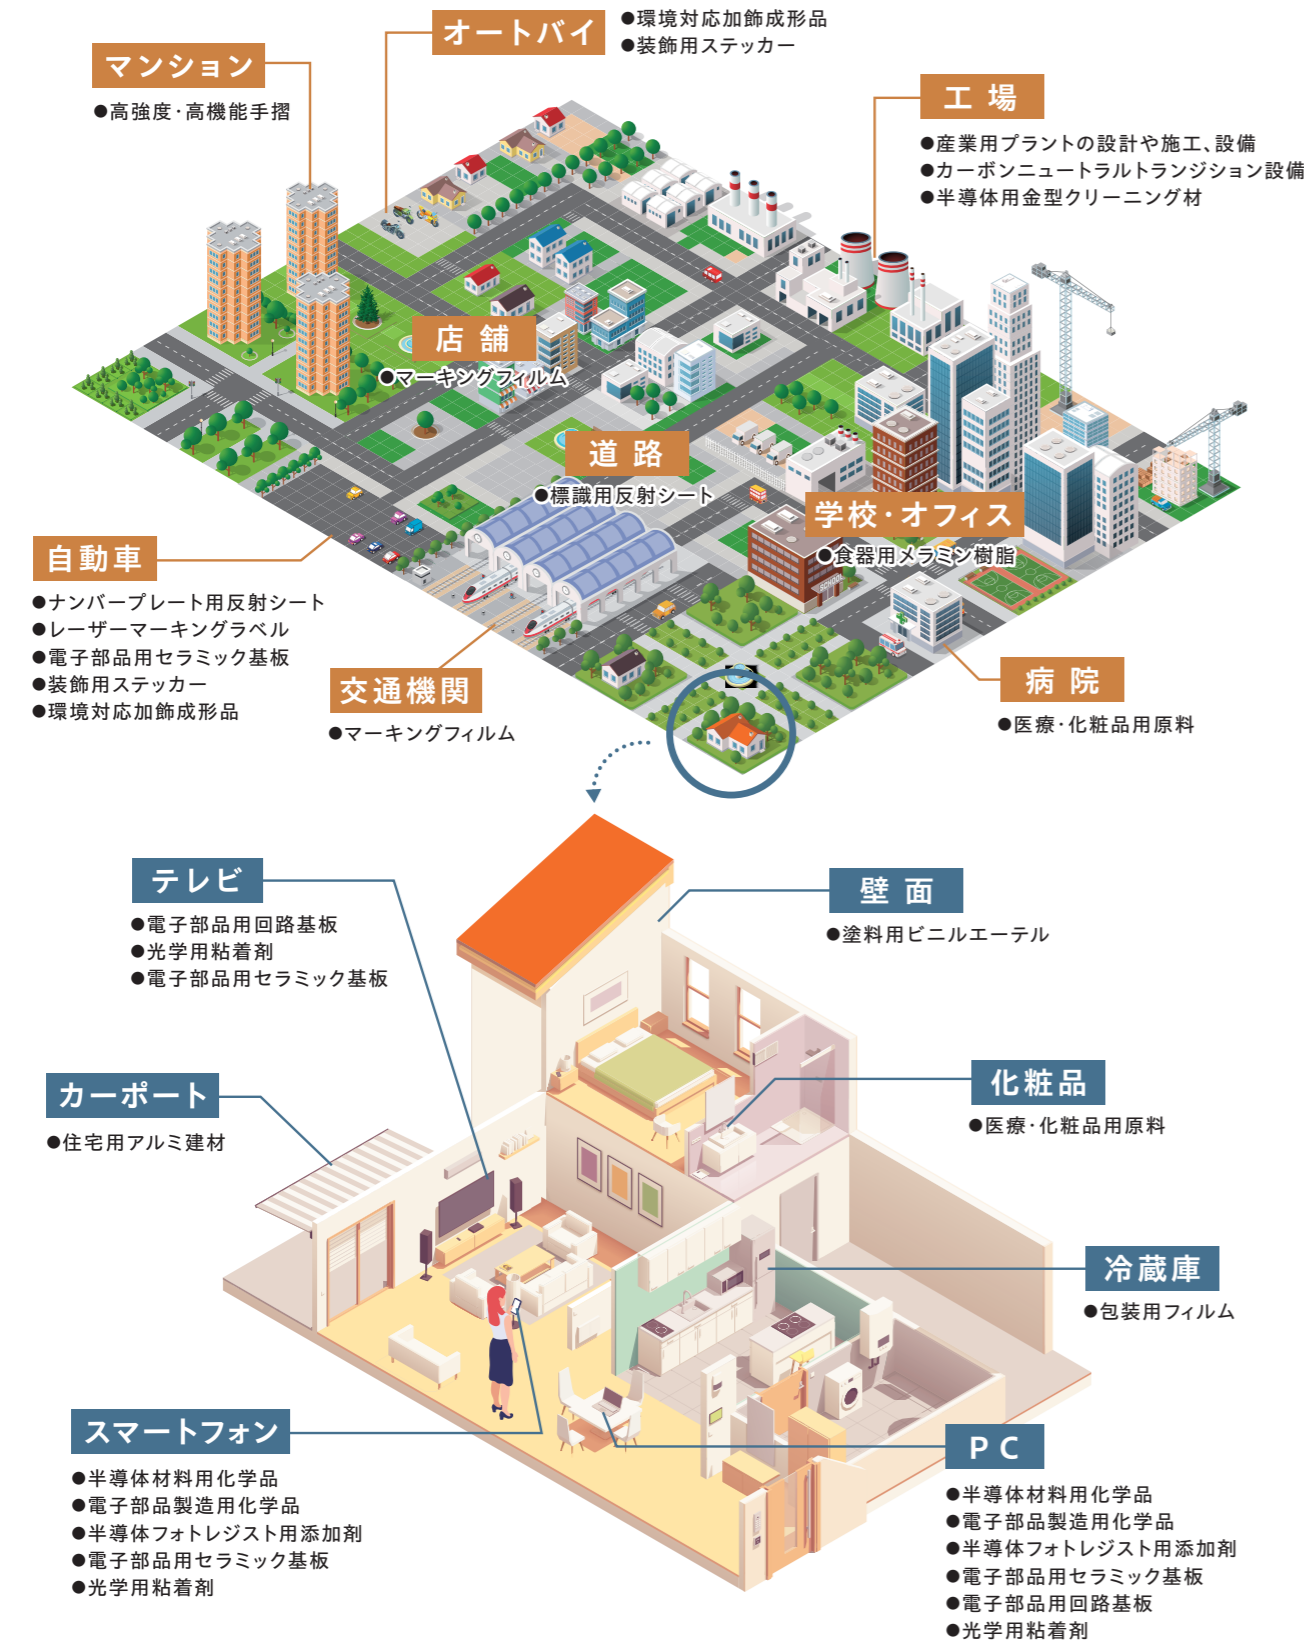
マンション
●高強度･高機能手摺

オートバイ
●環境対応加飾成形品
●装飾用ステッカー

工 場
●産業用プラントの設計や施工、設備
●カーボンニュートラルトランジション設備
●半導体用金型クリーニング材

店 舗
●マーキングフィルム

道 路
●標識用反射シート

学校･オフィス
●食器用メラミン樹脂

自動車
●ナンバープレート用反射シート
●レーザーマーキングラベル
●電子部品用セラミック基板
●装飾用ステッカー
●環境対応加飾成形品

交通機関
●マーキングフィルム

病 院
●医療･化粧品用原料

テレビ
●電子部品用回路基板
●光学用粘着剤
●電子部品用セラミック基板

壁 面
●塗料用ビニルエーテル

カーポート
●住宅用アルミ建材

化粧品
●医療･化粧品用原料

冷蔵庫
●包装用フィルム

スマートフォン
●半導体材料用化学品
●電子部品製造用化学品
●半導体フォトレジスト用添加剤
●電子部品用セラミック基板
●光学用粘着剤

P C
●半導体材料用化学品
●電子部品製造用化学品
●半導体フォトレジスト用添加剤
●電子部品用セラミック基板
●電子部品用回路基板
●光学用粘着剤